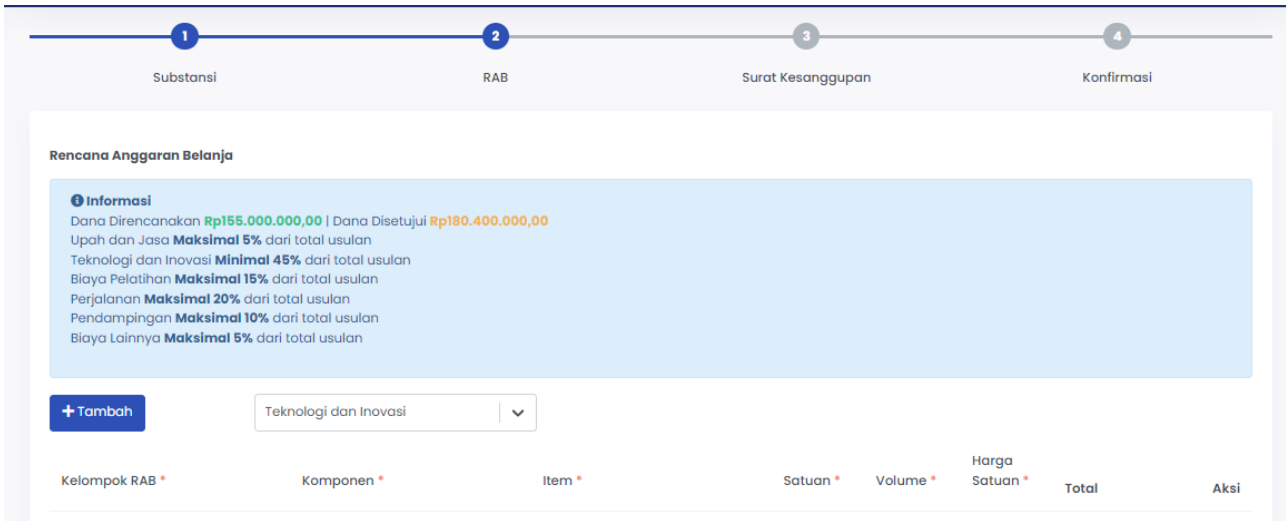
1
Substansi
2
RAB
3
Surat Kesanggupan
4
Konfirmasi

Rencana Anggaran Belanja

Informasi
Dana Direncanakan Rp155.000.000,00 | Dana Disetujui Rp180.400.000,00
Upah dan Jasa Maksimal 5% dari total usulan
Teknologi dan Inovasi Minimal 45% dari total usulan
Biaya Pelatihan Maksimal 15% dari total usulan
Perjalanan Maksimal 20% dari total usulan
Pendampingan Maksimal 10% dari total usulan
Biaya Lainnya Maksimal 5% dari total usulan

+ Tambah
Teknologi dan Inovasi

| Kelompok RAB * | Komponen * | Item * | Satuan * | Volume * | Harga Satuan * | Total | Aksi |
|---|---|---|---|---|---|---|---|